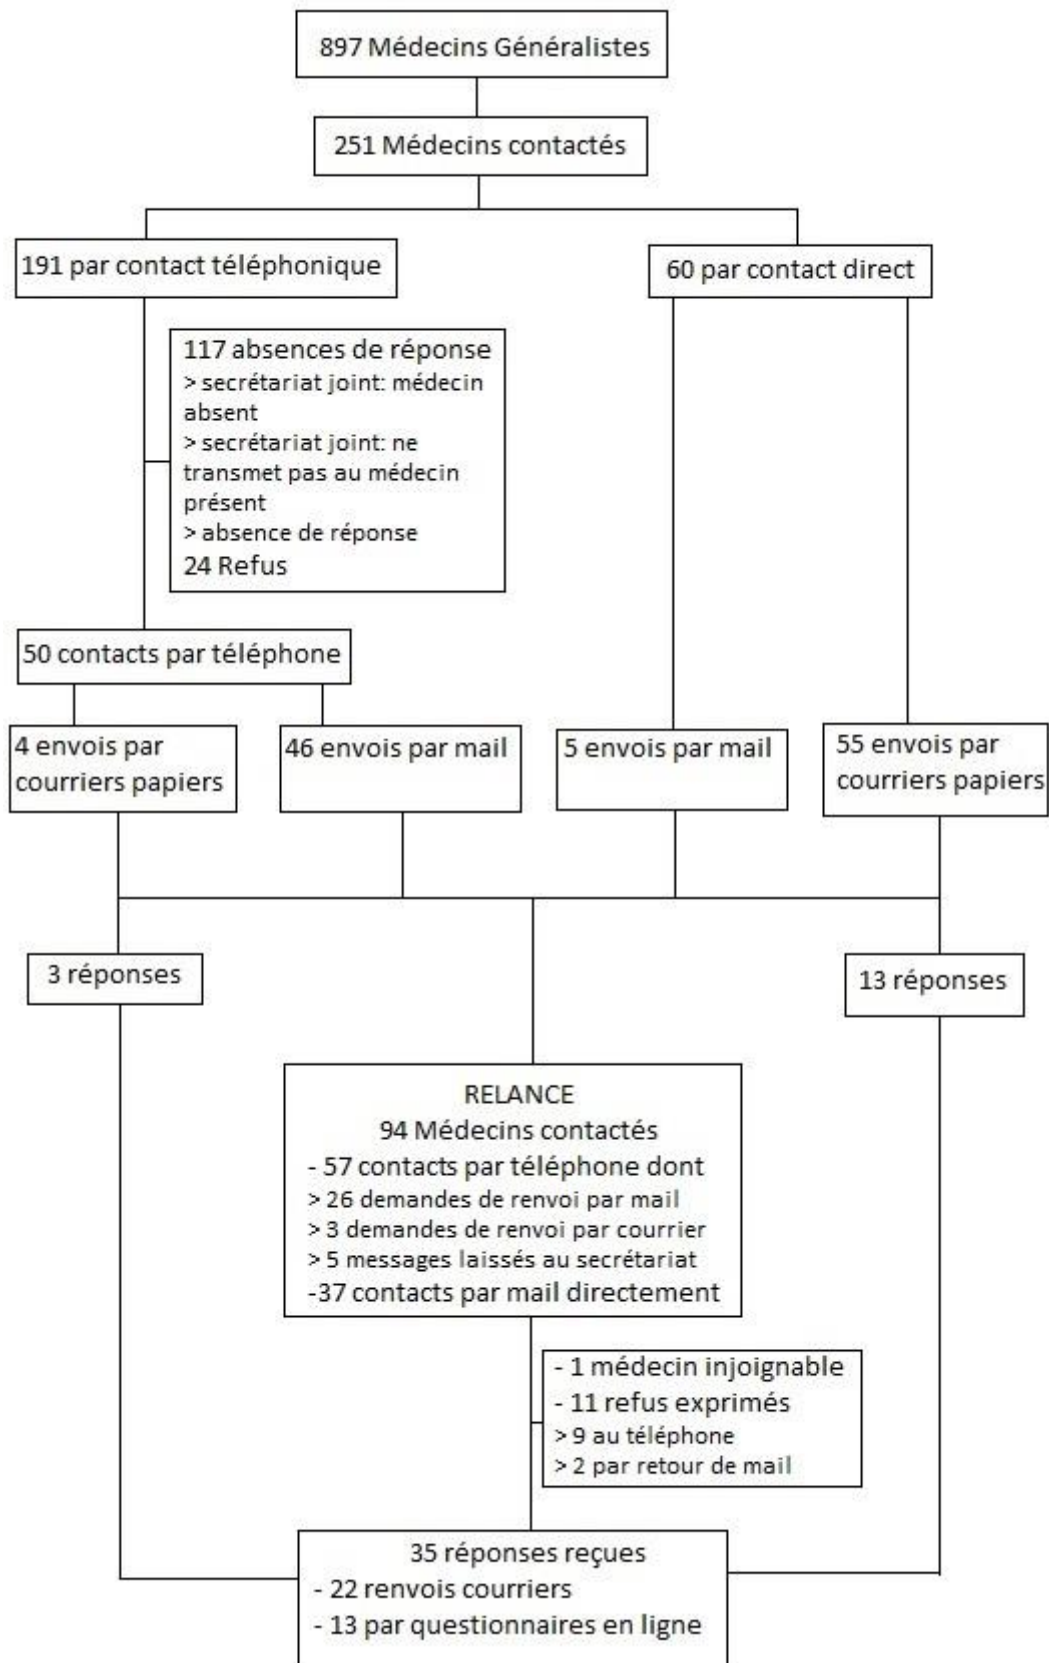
897 Médecins Généralistes

251 Médecins contactés

191 par contact téléphonique

60 par contact direct

117 absences de réponse
> secrétariat joint: médecin absent
> secrétariat joint: ne transmet pas au médecin présent
> absence de réponse
24 Refus

50 contacts par téléphone

4 envois par courriers papiers

46 envois par mail

5 envois par mail

55 envois par courriers papiers

3 réponses

13 réponses

RELANCE
94 Médecins contactés
- 57 contacts par téléphone dont
> 26 demandes de renvoi par mail
> 3 demandes de renvoi par courrier
> 5 messages laissés au secrétariat
-37 contacts par mail directement

- 1 médecin injoignable
- 11 refus exprimés
> 9 au téléphone
> 2 par retour de mail

35 réponses reçues
- 22 renvois courriers
- 13 par questionnaires en ligne